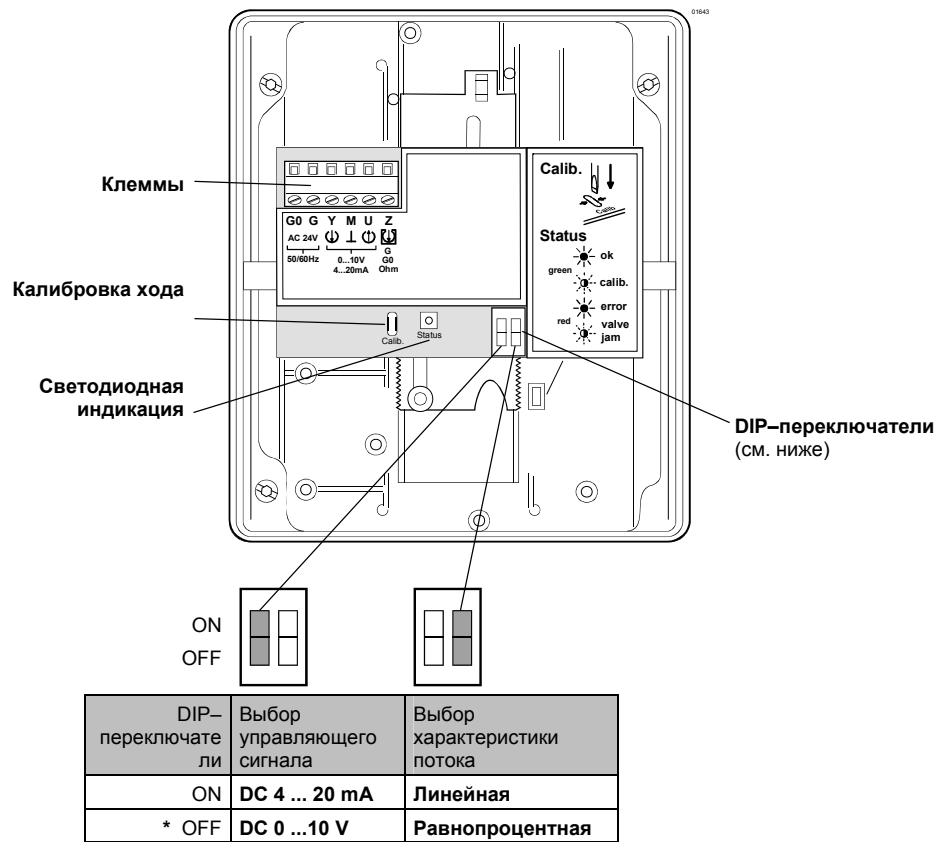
01643

Клеммы

G0 G Y M U Z
AC 24V
50/60Hz
0...10V
4...20mA
G
G0
Ohm

Calib.

Status
ok
green
calib.
error
red
valve
jam

Калибровка хода

Calib.
Status

Светодиодная индикация

DIP–переключатели
(см. ниже)

ON
OFF

| DIP–переключатели | Выбор управляющего сигнала | Выбор характеристики потока |
|---|---|---|
| ON | **DC 4 ... 20 mA** | **Линейная** |
| * OFF | **DC 0 ...10 V** | **Равнопроцентная** |